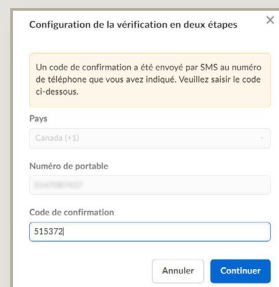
Configuration de la vérification en deux étapes

×

Un code de confirmation a été envoyé par SMS au numéro de téléphone que vous avez indiqué. Veuillez saisir le code ci-dessous.

Pays

Canada (+1)

Numéro de portable

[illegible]

Code de confirmation

515372

Annuler

Continuer